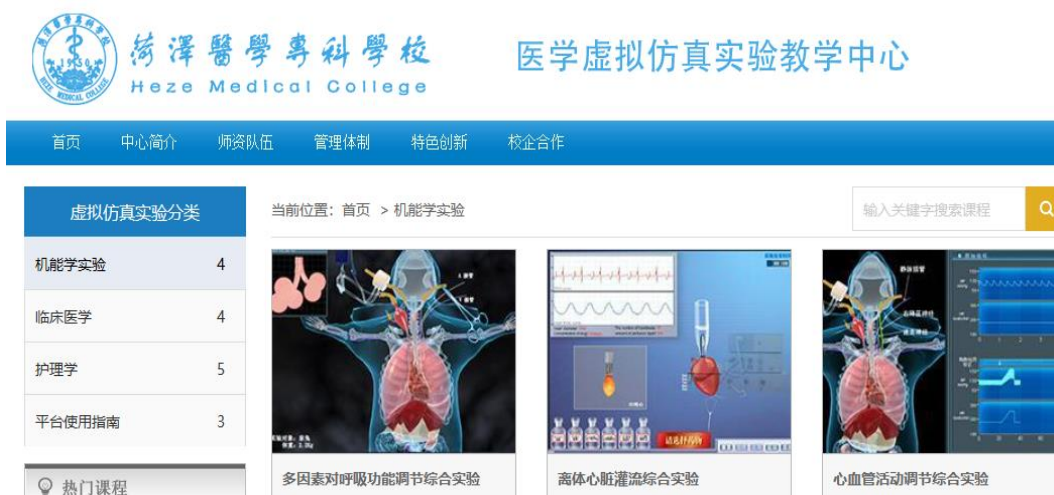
菏澤醫學專科學校
Heze Medical College
医学虚拟仿真实验教学中心

首页 中心简介 师资队伍 管理体制 特色创新 校企合作

虚拟仿真实验分类

| 机能学实验 | 4 |
|---|---|
| 临床医学 | 4 |
| 护理学 | 5 |
| 平台使用指南 | 3 |

热门课程

当前位置：首页 > 机能学实验

输入关键字搜索课程

多因素对呼吸功能调节综合实验

离体心脏灌流综合实验

心血管活动调节综合实验